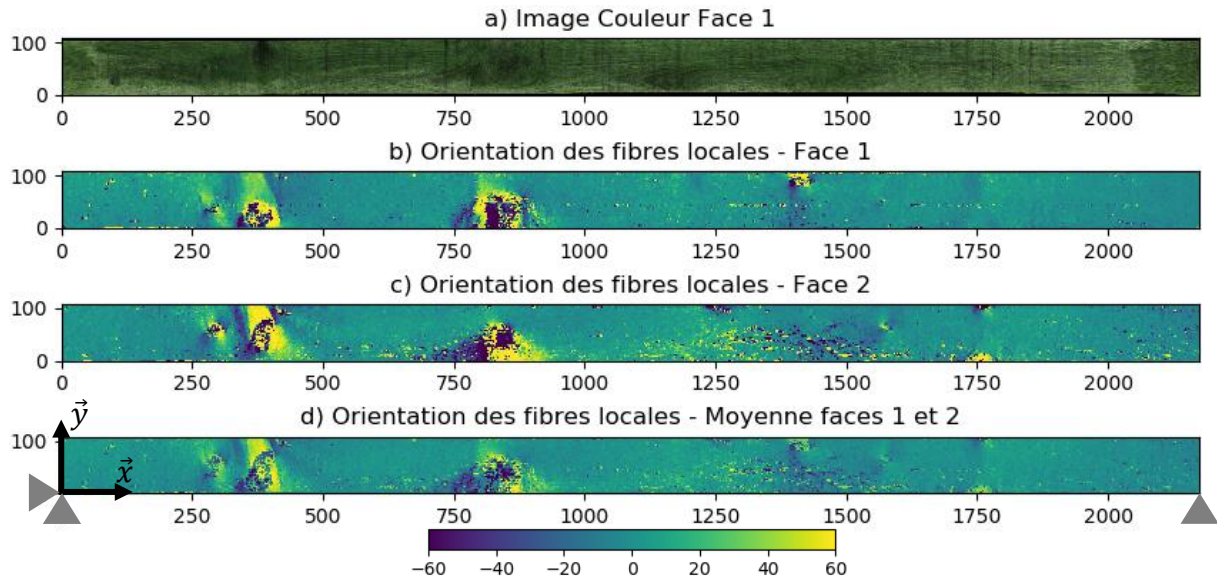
a) Image Couleur Face 1

100
0
0 250 500 750 1000 1250 1500 1750 2000

b) Orientation des fibres locales - Face 1

100
0
0 250 500 750 1000 1250 1500 1750 2000

c) Orientation des fibres locales - Face 2

100
0
0 250 500 750 1000 1250 1500 1750 2000

d) Orientation des fibres locales - Moyenne faces 1 et 2

$\vec{y}$
100
$\vec{x}$
250 500 750 1000 1250 1500 1750 2000

−60 −40 −20 0 20 40 60